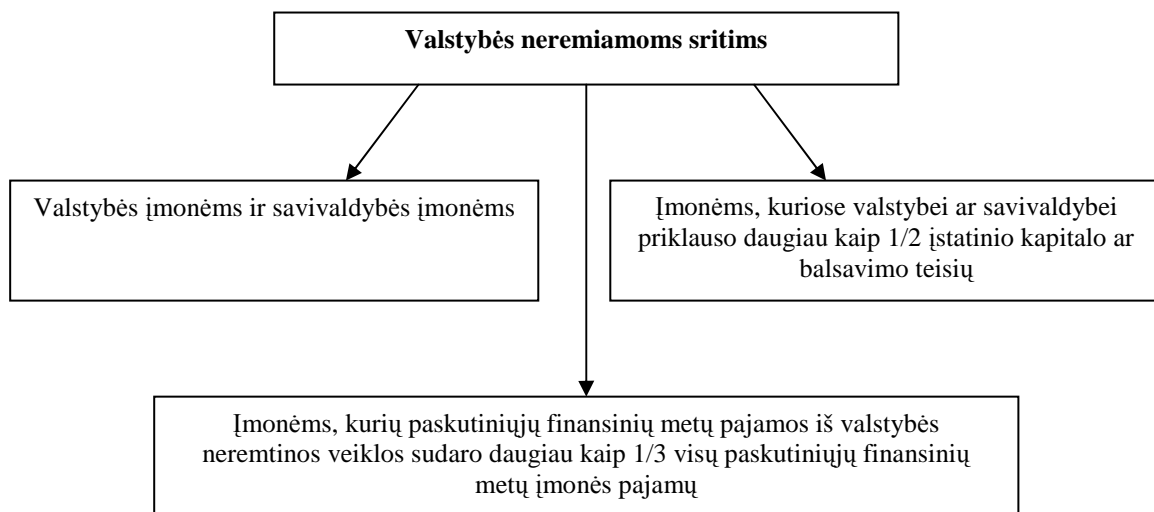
**Valstybės neremiamoms sritims**

Valstybės įmonėms ir savivaldybės įmonėms

Įmonėms, kuriose valstybei ar savivaldybei priklauso daugiau kaip 1/2 įstatinio kapitalo ar balsavimo teisių

Įmonėms, kurių paskutiniųjų finansinių metų pajamos iš valstybės neremtinos veiklos sudaro daugiau kaip 1/3 visų paskutiniųjų finansinių metų įmonės pajamų